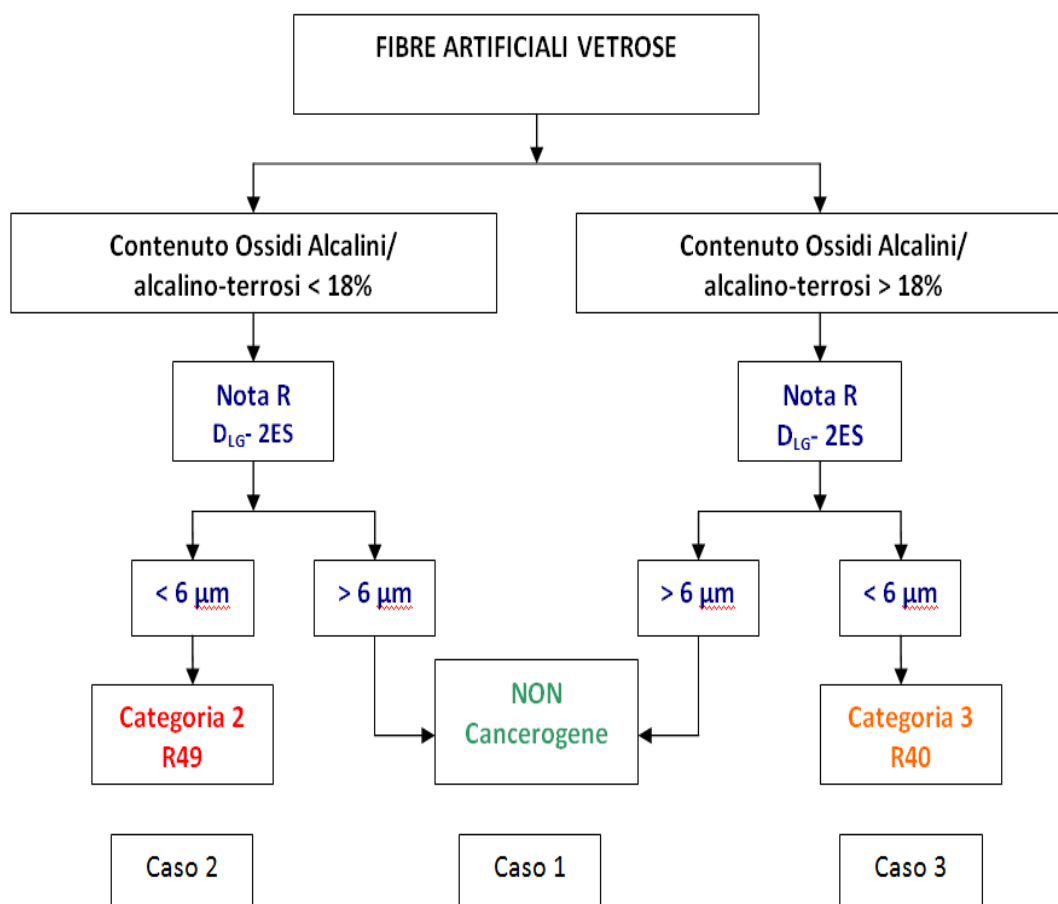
FIBRE ARTIFICIALI VETROSE

Contenuto Ossidi Alcalini/ alcalino-terrosi < 18%

Contenuto Ossidi Alcalini/ alcalino-terrosi > 18%

Nota R
$D_{LG}$- 2ES

Nota R
$D_{LG}$- 2ES

< 6 µm

> 6 µm

> 6 µm

< 6 µm

Categoria 2
R49

NON
Cancerogene

Categoria 3
R40

Caso 2

Caso 1

Caso 3